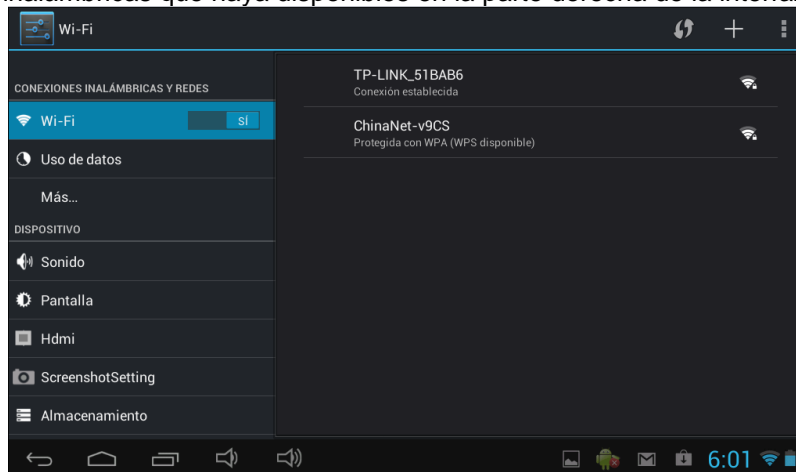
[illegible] inalámbricas que haya disponibles en la parte derecha de la interfaz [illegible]

Wi-Fi

CONEXIONES INALÁMBRICAS Y REDES

Wi-Fi SÍ

Uso de datos

Más...

DISPOSITIVO

Sonido

Pantalla

Hdmi

ScreenshotSetting

Almacenamiento

TP-LINK_51BAB6
Conexión establecida

ChinaNet-v9CS
Protegida con WPA (WPS disponible)

6:01